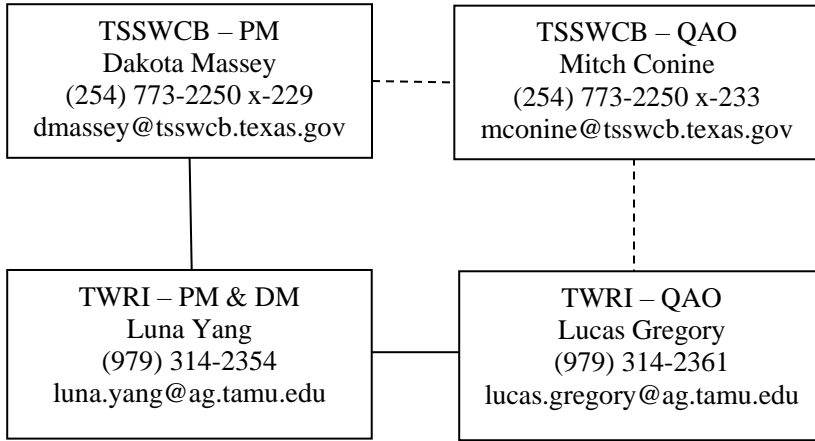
TSSWCB – PM
Dakota Massey
(254) 773-2250 x-229
dmassey@tsswcb.texas.gov

TSSWCB – QAO
Mitch Conine
(254) 773-2250 x-233
mconine@tsswcb.texas.gov

TWRI – PM & DM
Luna Yang
(979) 314-2354
luna.yang@ag.tamu.edu

TWRI – QAO
Lucas Gregory
(979) 314-2361
lucas.gregory@ag.tamu.edu